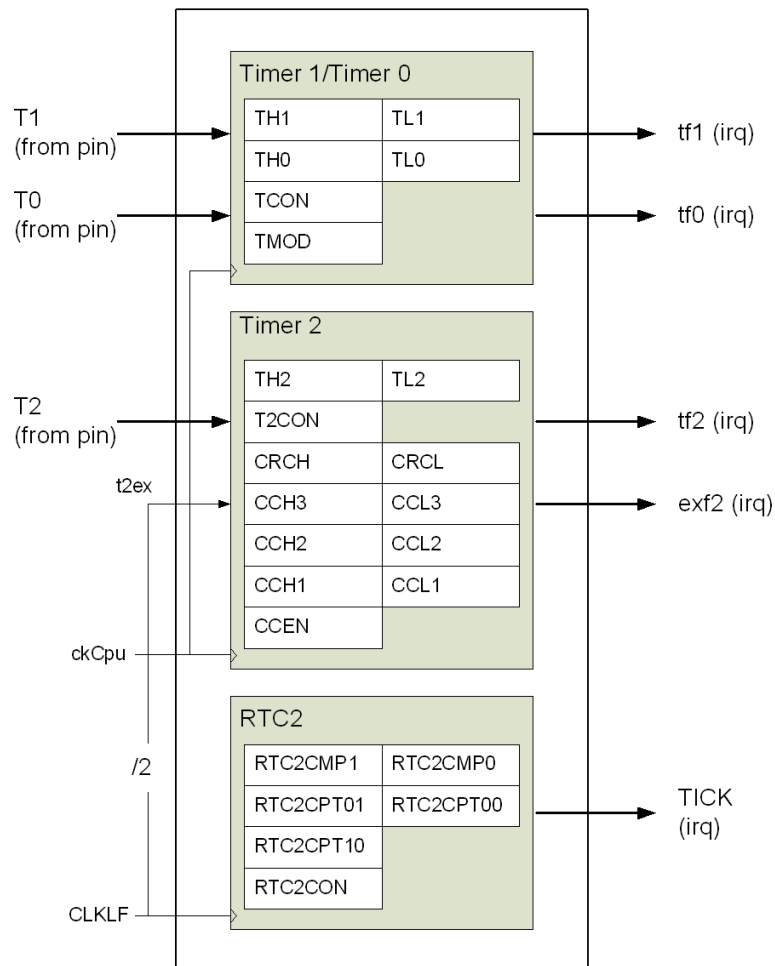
Timer 1/Timer 0

T1 (from pin)

| TH1 | TL1 |
|---|---|
| TH0 | TL0 |
| TCON | |
| TMOD | |

tf1 (irq)

T0 (from pin)

tf0 (irq)

Timer 2

| TH2 | TL2 |
|---|---|
| T2CON | |
| CRCH | CRCL |
| CCH3 | CCL3 |
| CCH2 | CCL2 |
| CCH1 | CCL1 |
| CCEN | |

T2 (from pin)

tf2 (irq)

t2ex

exf2 (irq)

ckCpu

RTC2

| RTC2CMP1 | RTC2CMP0 |
|---|---|
| RTC2CPT01 | RTC2CPT00 |
| RTC2CPT10 | |
| RTC2CON | |

/2

TICK (irq)

CLKLF